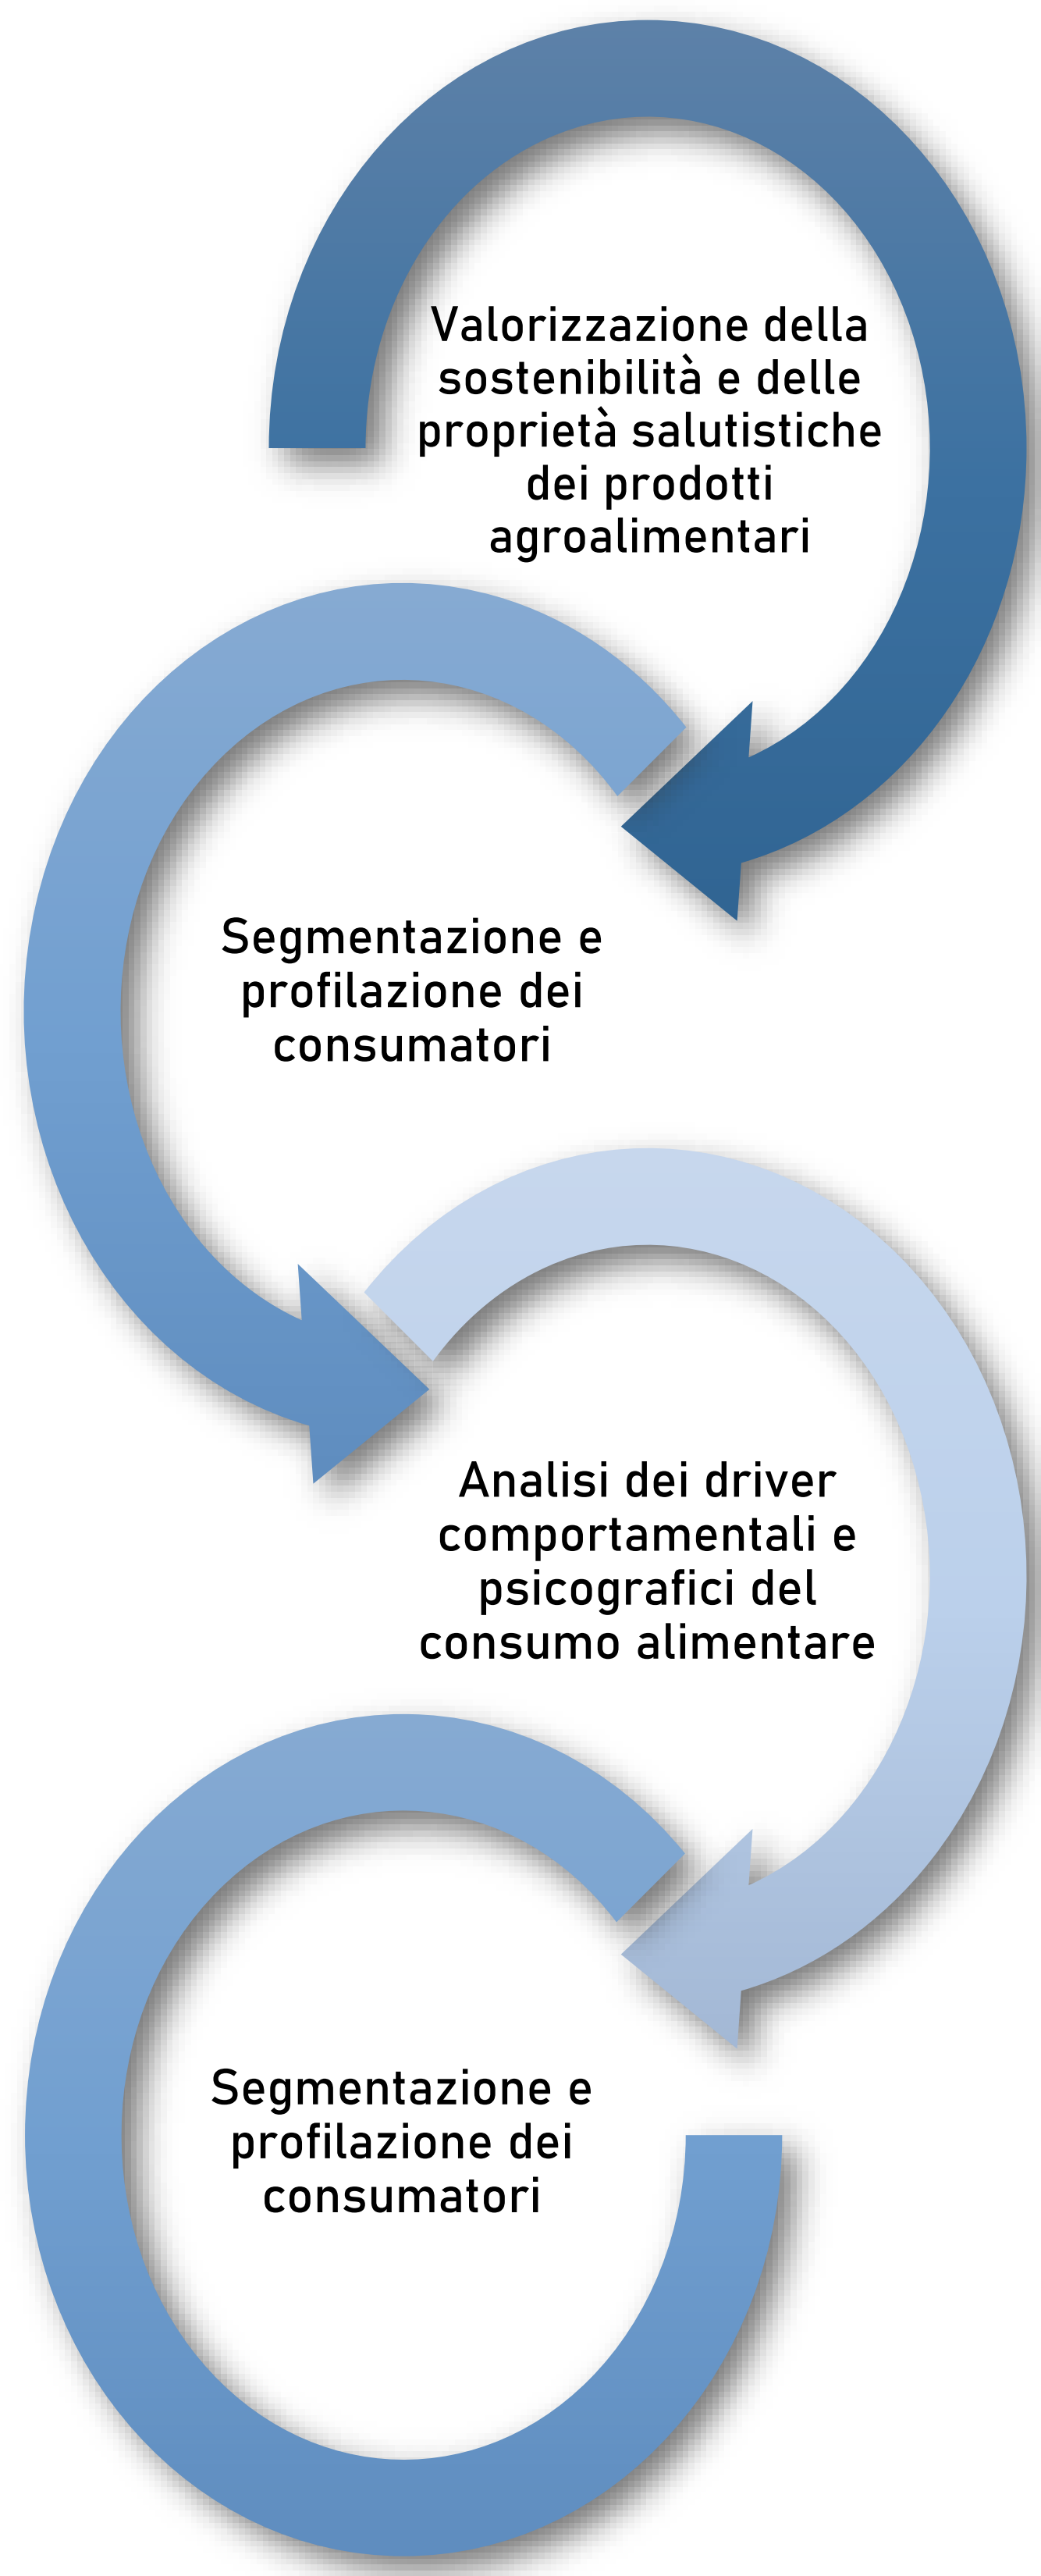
Valorizzazione della sostenibilità e delle proprietà salutistiche dei prodotti agroalimentari

Segmentazione e profilazione dei consumatori

Analisi dei driver comportamentali e psicografici del consumo alimentare

Segmentazione e profilazione dei consumatori